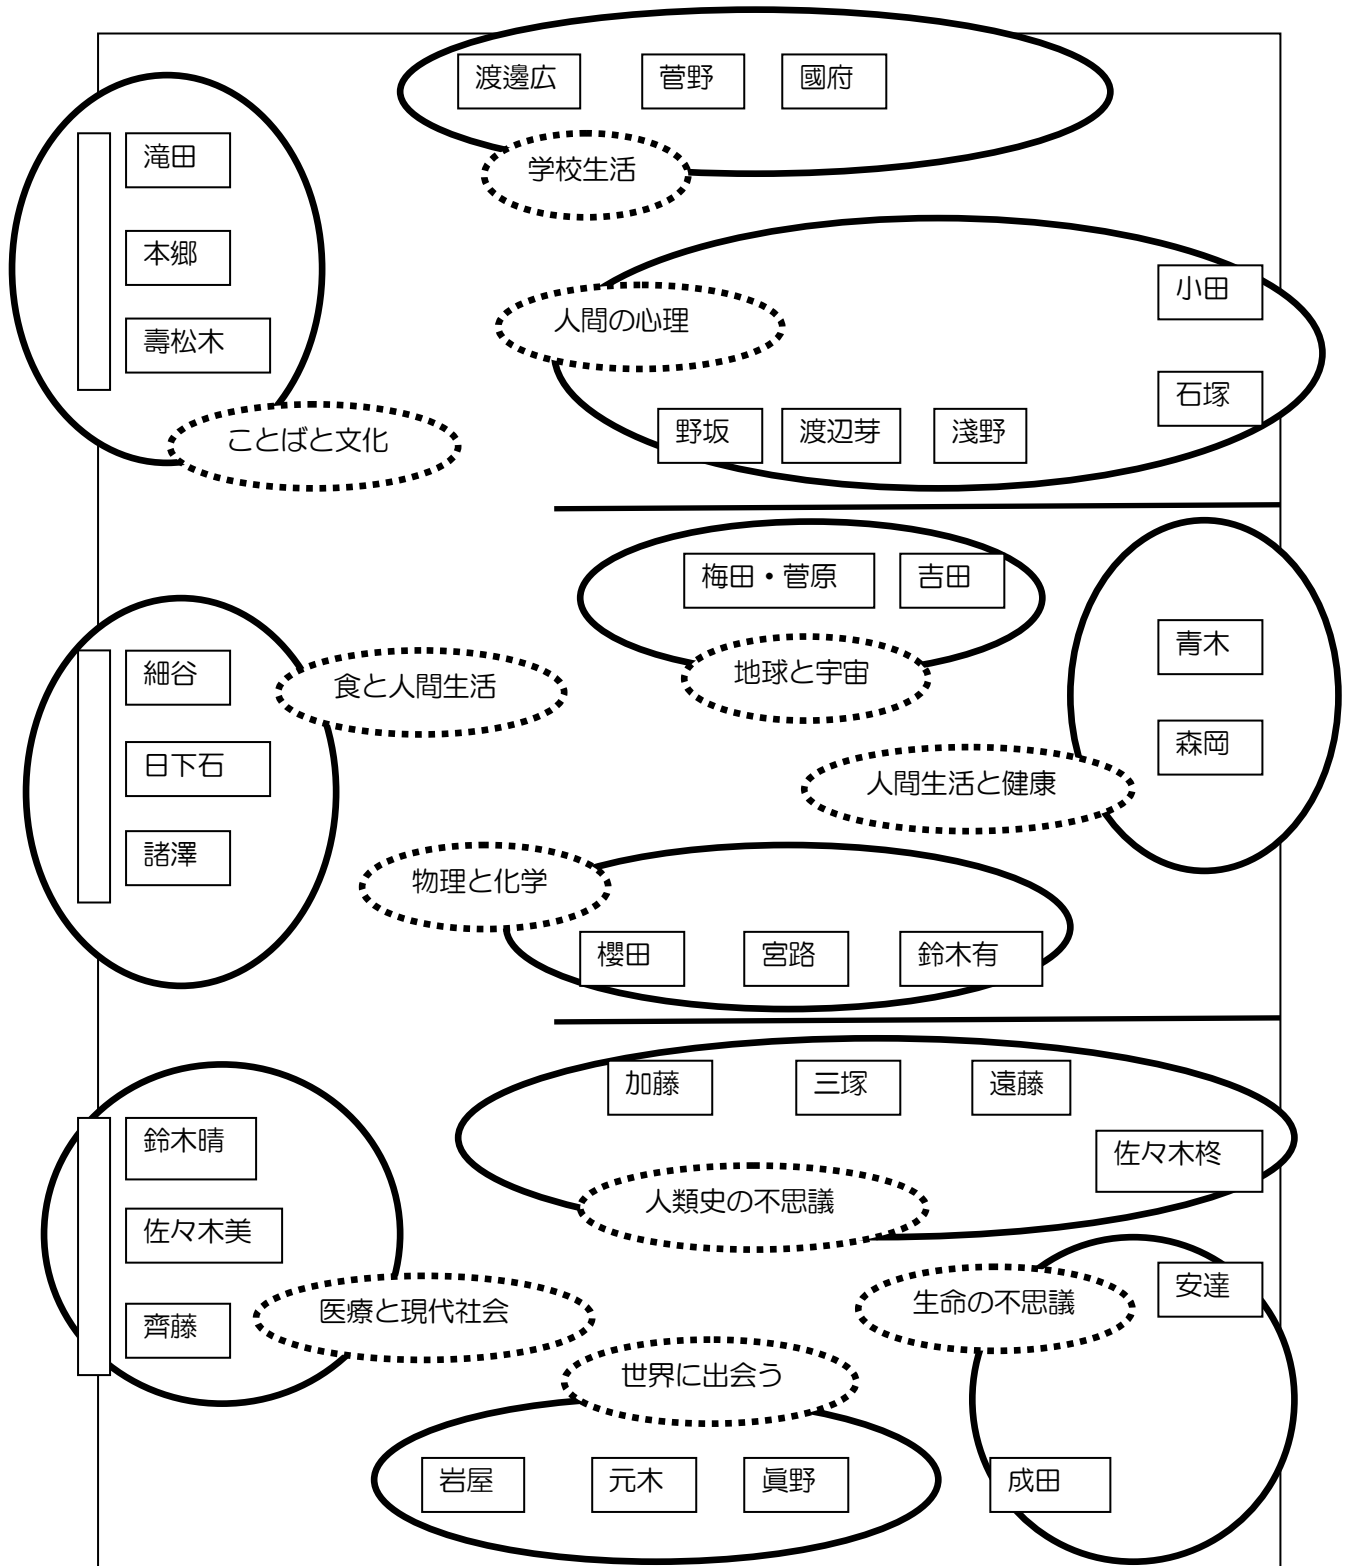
渡邊広
菅野
國府
学校生活

滝田
本郷
壽松木
ことばと文化

人間の心理
小田
石塚
野坂
渡辺芽
淺野

梅田・菅原
吉田
地球と宇宙

青木
森岡
人間生活と健康

細谷
日下石
諸澤
食と人間生活

物理と化学
櫻田
宮路
鈴木有

加藤
三塚
遠藤
佐々木柊
人類史の不思議

鈴木晴
佐々木美
齊藤
医療と現代社会

生命の不思議
安達
成田

世界に出会う
岩屋
元木
眞野